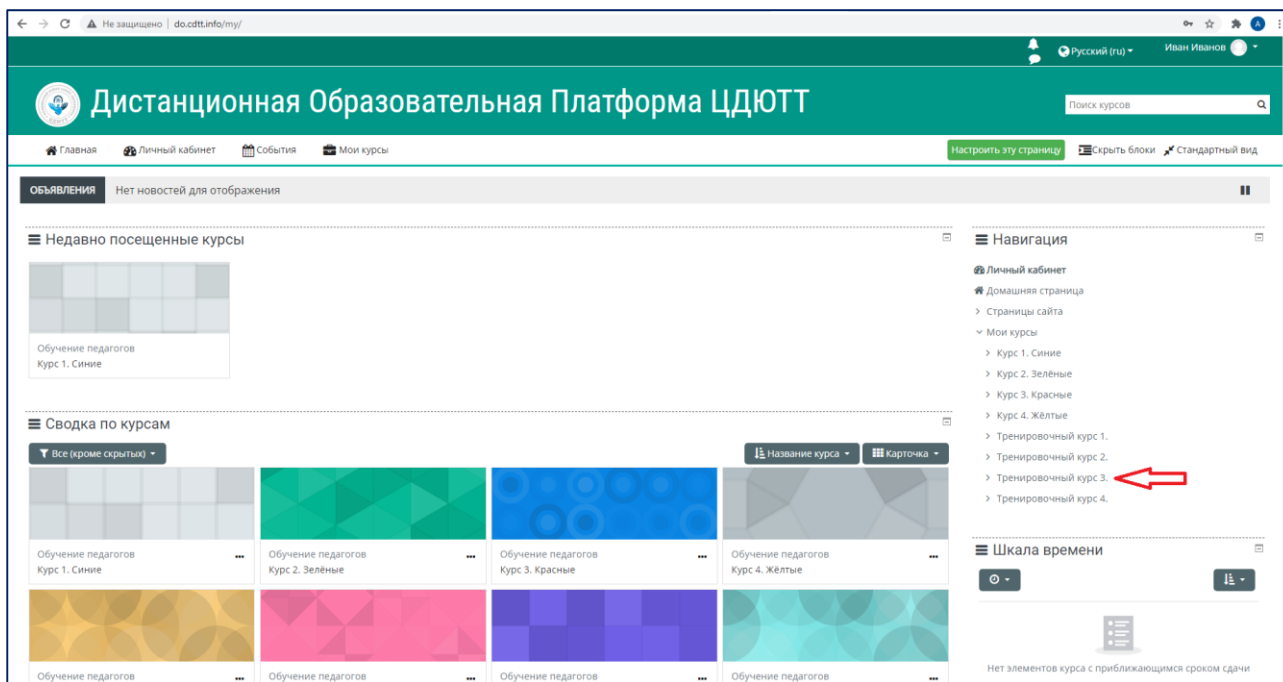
Не защищено | do.cdtt.info/my/

Русский (ru) Иван Иванов

Дистанционная Образовательная Платформа ЦДЮТТ

Поиск курсов

Главная Личный кабинет События Мои курсы

Настроить эту страницу Скрыть блоки Стандартный вид

ОБЪЯВЛЕНИЯ Нет новостей для отображения

Недавно посещенные курсы

Обучение педагогов
Курс 1. Синие

Сводка по курсам

Все (кроме скрытых)

Название курса Карточка

Обучение педагогов
Курс 1. Синие

Обучение педагогов
Курс 2. Зелёные

Обучение педагогов
Курс 3. Красные

Обучение педагогов
Курс 4. Жёлтые

Обучение педагогов

Обучение педагогов

Обучение педагогов

Обучение педагогов

Навигация

Личный кабинет
Домашняя страница
Страницы сайта
Мои курсы
Курс 1. Синие
Курс 2. Зелёные
Курс 3. Красные
Курс 4. Жёлтые
Тренировочный курс 1.
Тренировочный курс 2.
Тренировочный курс 3.
Тренировочный курс 4.

Шкала времени

Нет элементов курса с приближающимся сроком сдачи